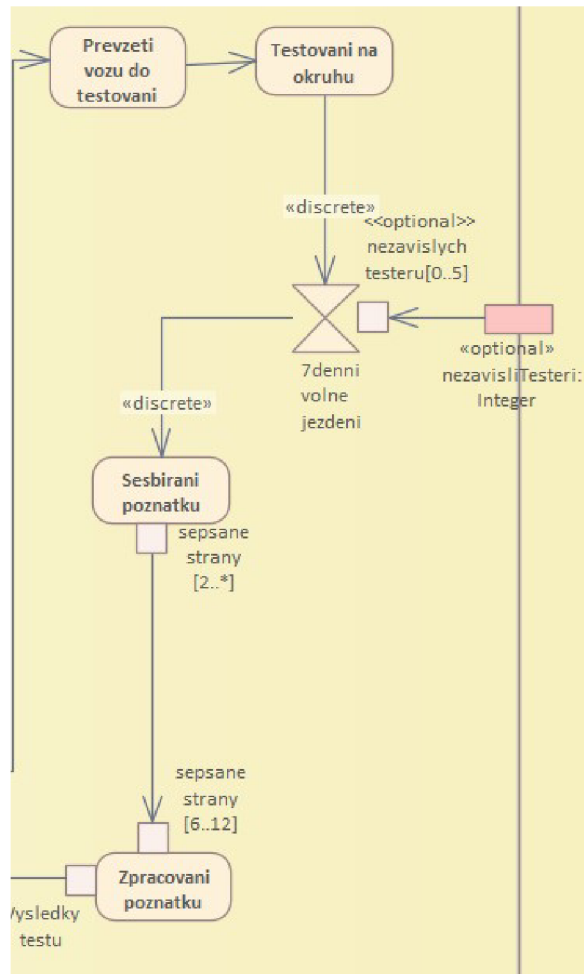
Prevzeti vozu do testovani

Testovani na okruhu

«discrete»

<<optional>> nezavislych testeru[0..5]

«optional» nezavisliTesteri: Integer

7denni volne jezdeni

«discrete»

Sesbirani poznatku

sepsane strany [2..*]

sepsane strany [6..12]

Zpracovani poznatku

Vysledky testu